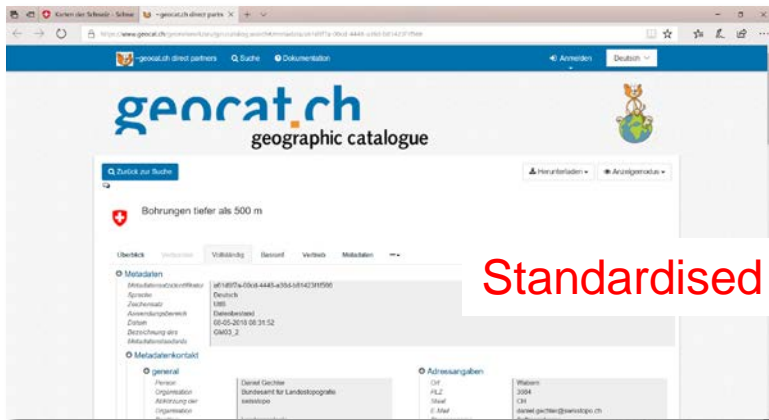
Karten der Schweiz - Schwe
~geocat.ch direct partn
https://www.geocat.ch/geonetwork/srv/ger/catalog.search#/metadata/ae1d6f7a-00cd-4445-a39d-b8142311f566

~geocat.ch direct partners Suche Dokumentation Anmelden Deutsch

geocat.ch
geographic catalogue

Zurück zur Suche
Herunterladen Anzeigemodus

Bohrungen tiefer als 500 m

Überblick Vollständig Bezeich Vertrieb Metadaten

Metadaten
Metadatensatzidentifikator ae1d6f7a-00cd-4445-a39d-b8142311f566
Sprache Deutsch
Zeichensatz Utf8
Anwendungsbereich Datenbestand
Datum 02-05-2018 08:31:52
Bezeichnung des Metadatenstandards GM03_2

Metadatenkontakt
general
Person Daniel Gechter
Organisation Bundesamt für Landestopografie
Abkürzung der Organisation swisstopo

Adressangaben
Ort Wabern
PLZ 3084
Staat CH
E-Mail daniel.gechter@swisstopo.ch

Standardised